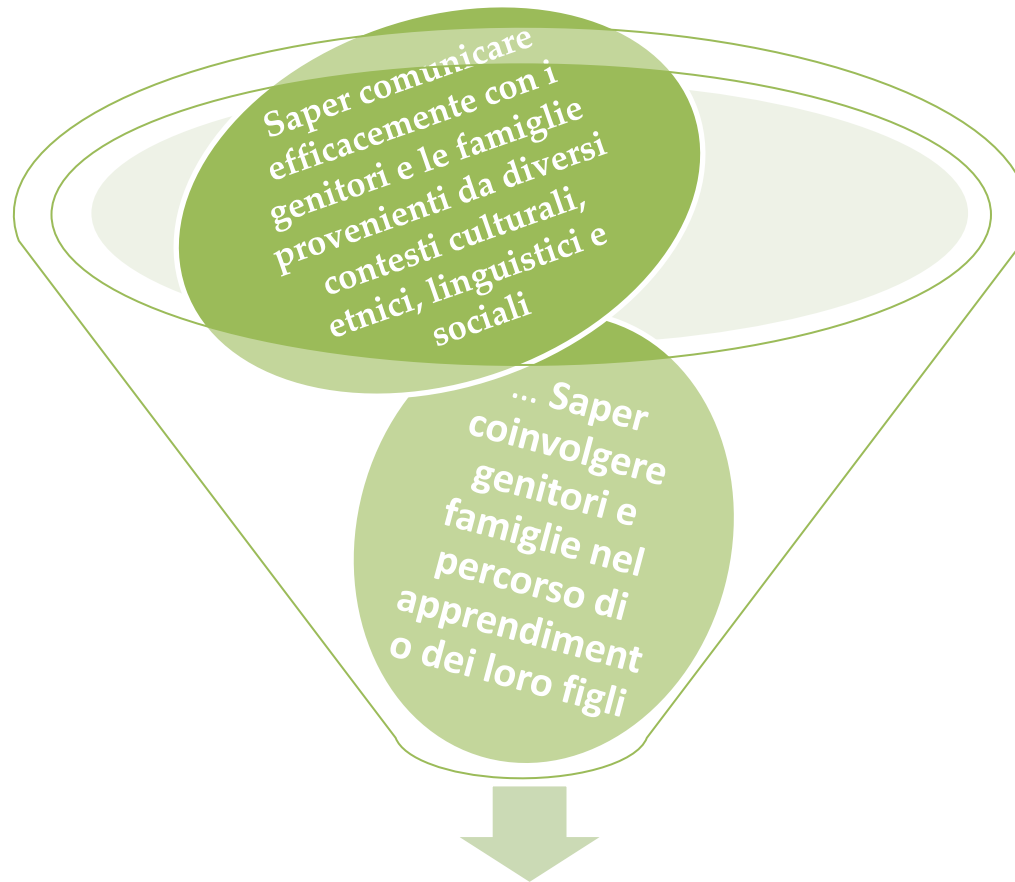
Saper comunicare efficacemente con i genitori e le famiglie provenienti da diversi contesti culturali, etnici, linguistici e sociali

… Saper coinvolgere genitori e famiglie nel percorso di apprendiment o dei loro figli